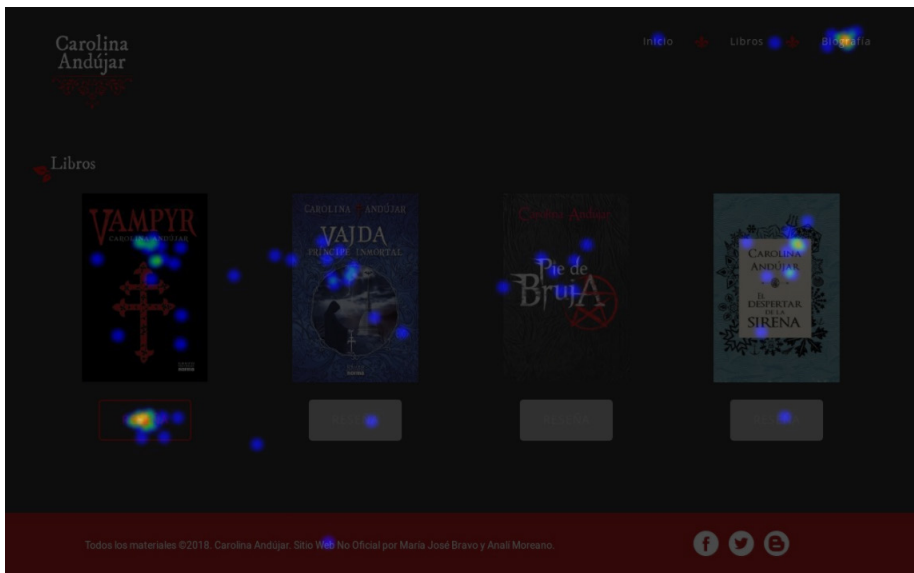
Carolina Andújar

Inicio Libros Biografía

Libros

VAMPYR
CAROLINA ANDÚJAR

CAROLINA ANDÚJAR
VAJDA
PRÍNCIPE INMORTAL

Carolina Andújar
Pie de Bruja

CAROLINA ANDÚJAR
EL DESPERTAR DE LA SIRENA

Todos los materiales ©2018. Carolina Andújar. Sitio Web No Oficial por María José Bravo y Anali Moreano.